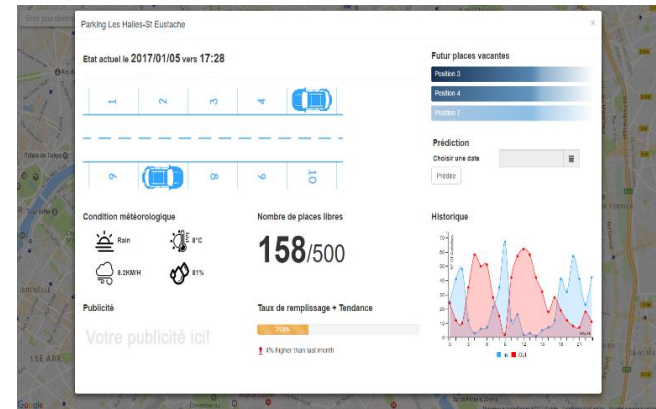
Enter your destin

Parking Les Halles-St Eustache

×

Etat actuel le 2017/01/05 vers 17:28

1 2 3 4

9 8 6 10

Futur places vacantes

Position 3

Position 4

Position 7

Prédiction

Choisir une date

Prédire

Condition météorologique

Rain

8°C

8.2KM/H

81%

Nombre de places libres

158/500

Historique

In Out

Publicité

Votre publicité ici!

Taux de remplissage + Tendance

71.6%

4% higher than last month

Palais de Tokyo

Tour Eiffel

GRENELLE

15E ARR.

Google